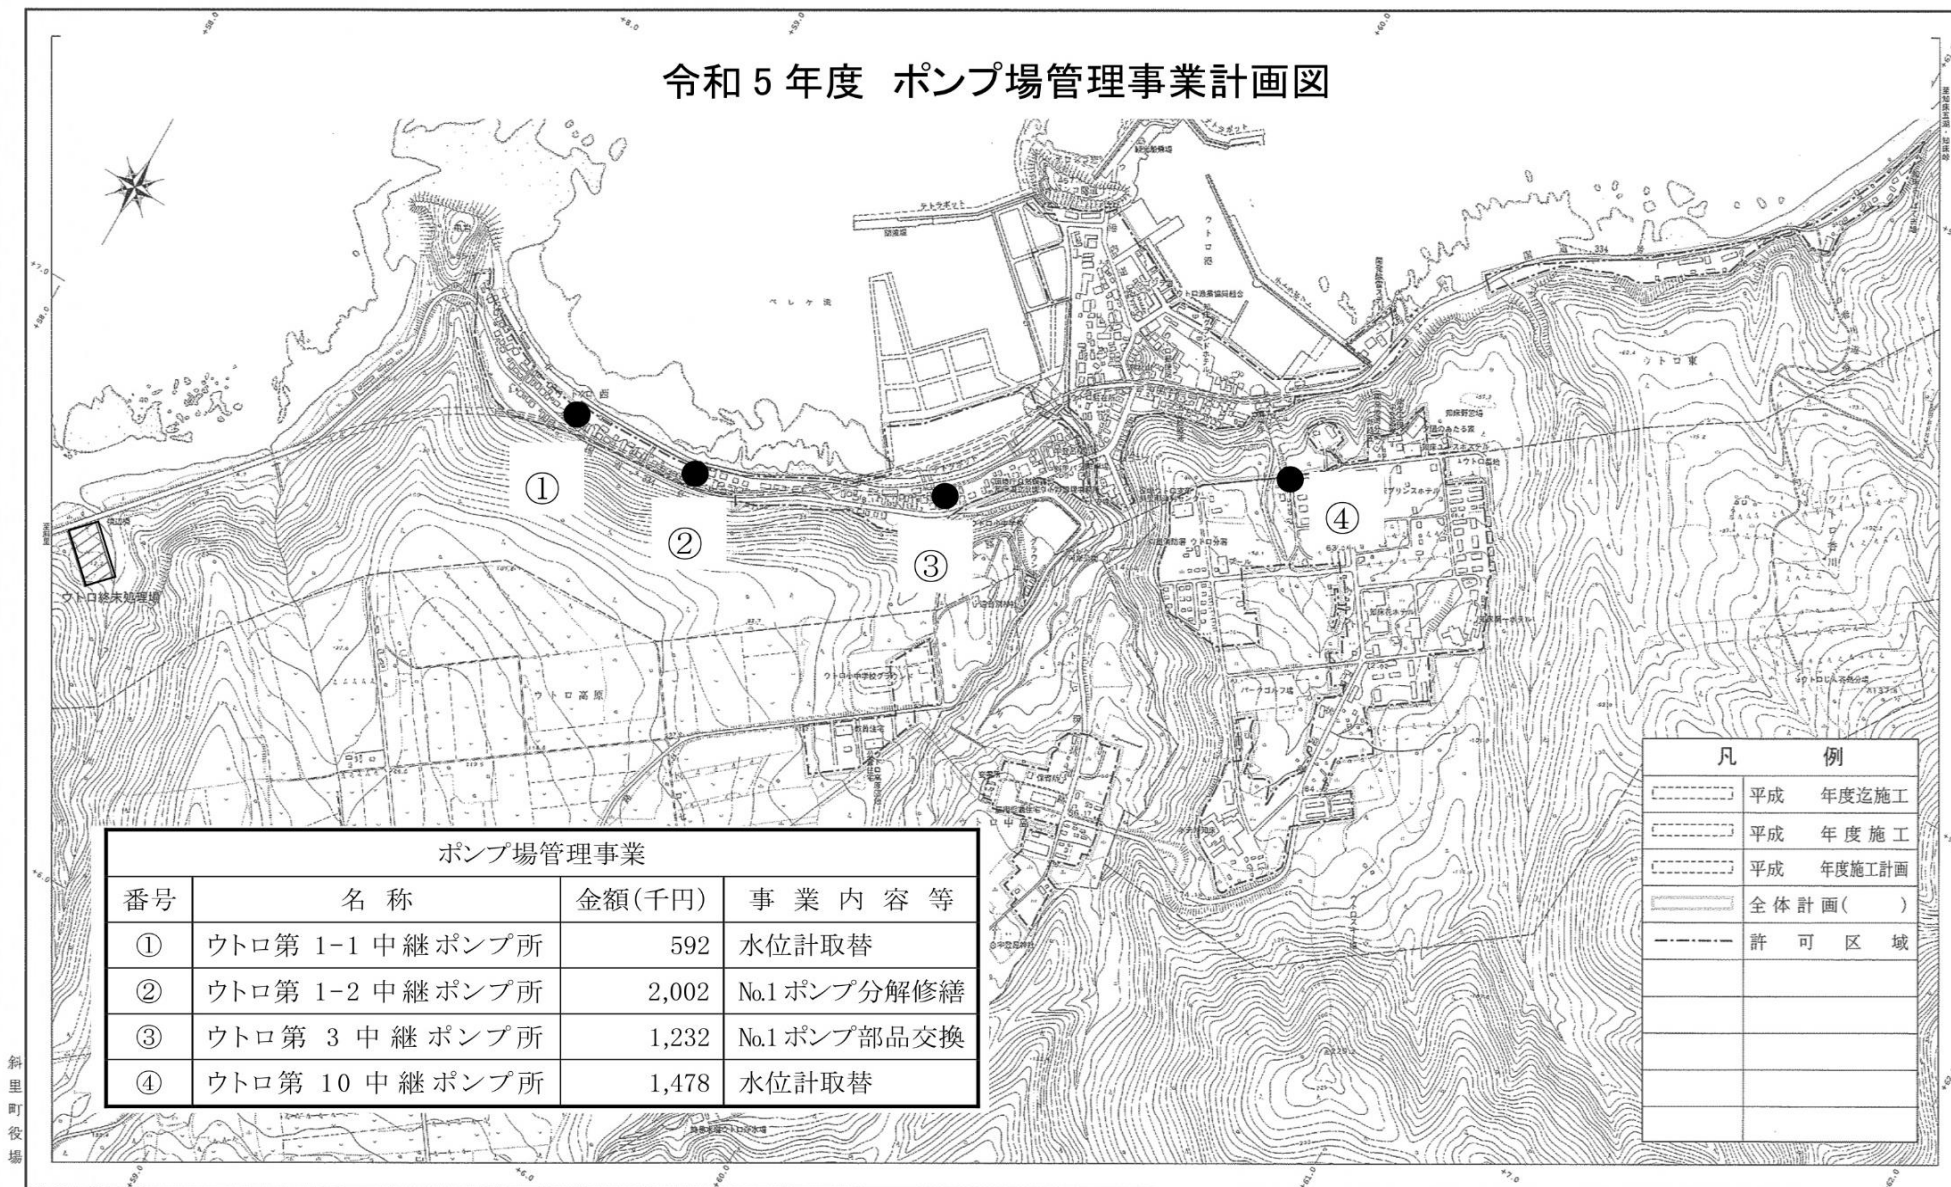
令和５年度　ポンプ場管理事業計画図

ペレケ浦

ウトロ港

ウトロ東

ウトロ高原

ウトロ終末処理場

①

②

③

④

| ポンプ場管理事業 | | | |
|---|---|---|---|
| 番号 | 名称 | 金額(千円) | 事業内容等 |
| ① | ウトロ第 1-1 中継ポンプ所 | 592 | 水位計取替 |
| ② | ウトロ第 1-2 中継ポンプ所 | 2,002 | No.1ポンプ分解修繕 |
| ③ | ウトロ第 3 中継ポンプ所 | 1,232 | No.1ポンプ部品交換 |
| ④ | ウトロ第 10 中継ポンプ所 | 1,478 | 水位計取替 |

| 凡例 | |
|---|---|
| | 平成　年度迄施工 |
| | 平成　年度施工 |
| | 平成　年度施工計画 |
| | 全体計画(　) |
| | 許可区域 |

斜里町役場